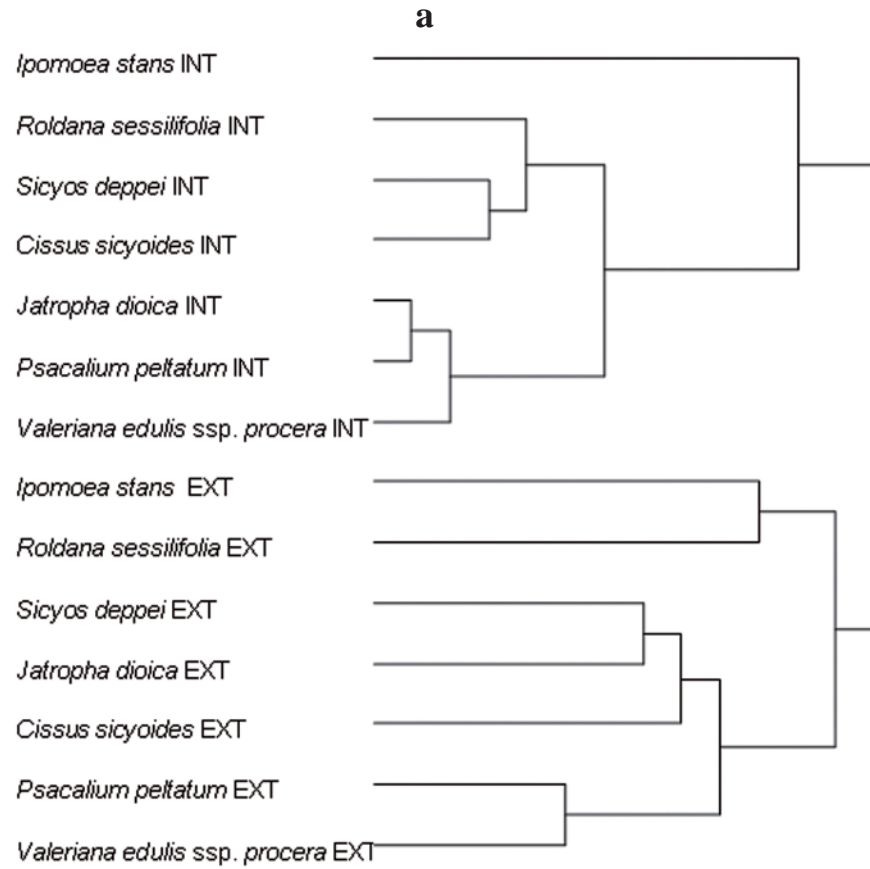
a

Ipomoea stans INT

Roldana sessilifolia INT

Sicyos deppei INT

Cissus sicyoides INT

Jatropha dioica INT

Psacalium peltatum INT

Valeriana edulis ssp. procera INT

Ipomoea stans EXT

Roldana sessilifolia EXT

Sicyos deppei EXT

Jatropha dioica EXT

Cissus sicyoides EXT

Psacalium peltatum EXT

Valeriana edulis ssp. procera EXT